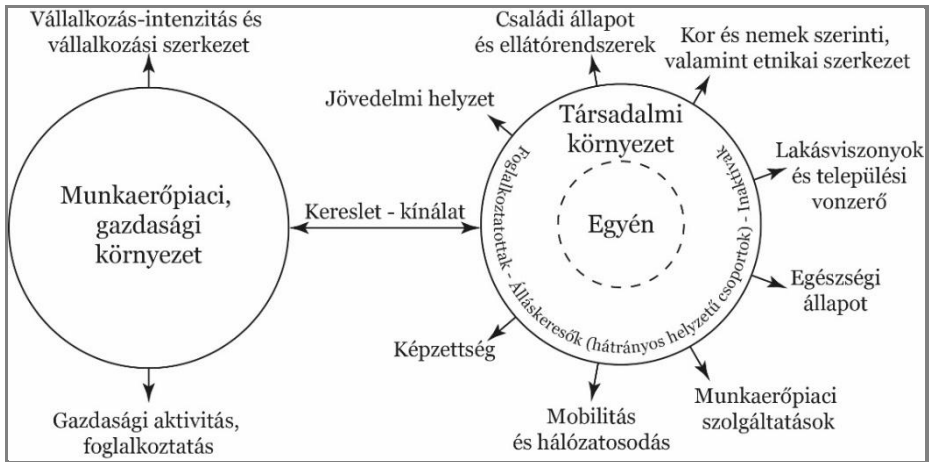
Vállalkozás-intenzitás és vállalkozási szerkezet

Munkaerőpiaci, gazdasági környezet

Gazdasági aktivitás, foglalkoztatás

Kereslet - kínálat

Családi állapot és ellátórendszerek

Kor és nemek szerinti, valamint etnikai szerkezet

Jövedelmi helyzet

Társadalmi környezet

Foglalkoztatottak - Álláskeresők (hátrányos helyzetű csoportok) - Inaktívak

Egyén

Lakásviszonyok és települési vonzerő

Egészségi állapot

Képzettség

Mobilitás és hálózatosodás

Munkaerőpiaci szolgáltatások